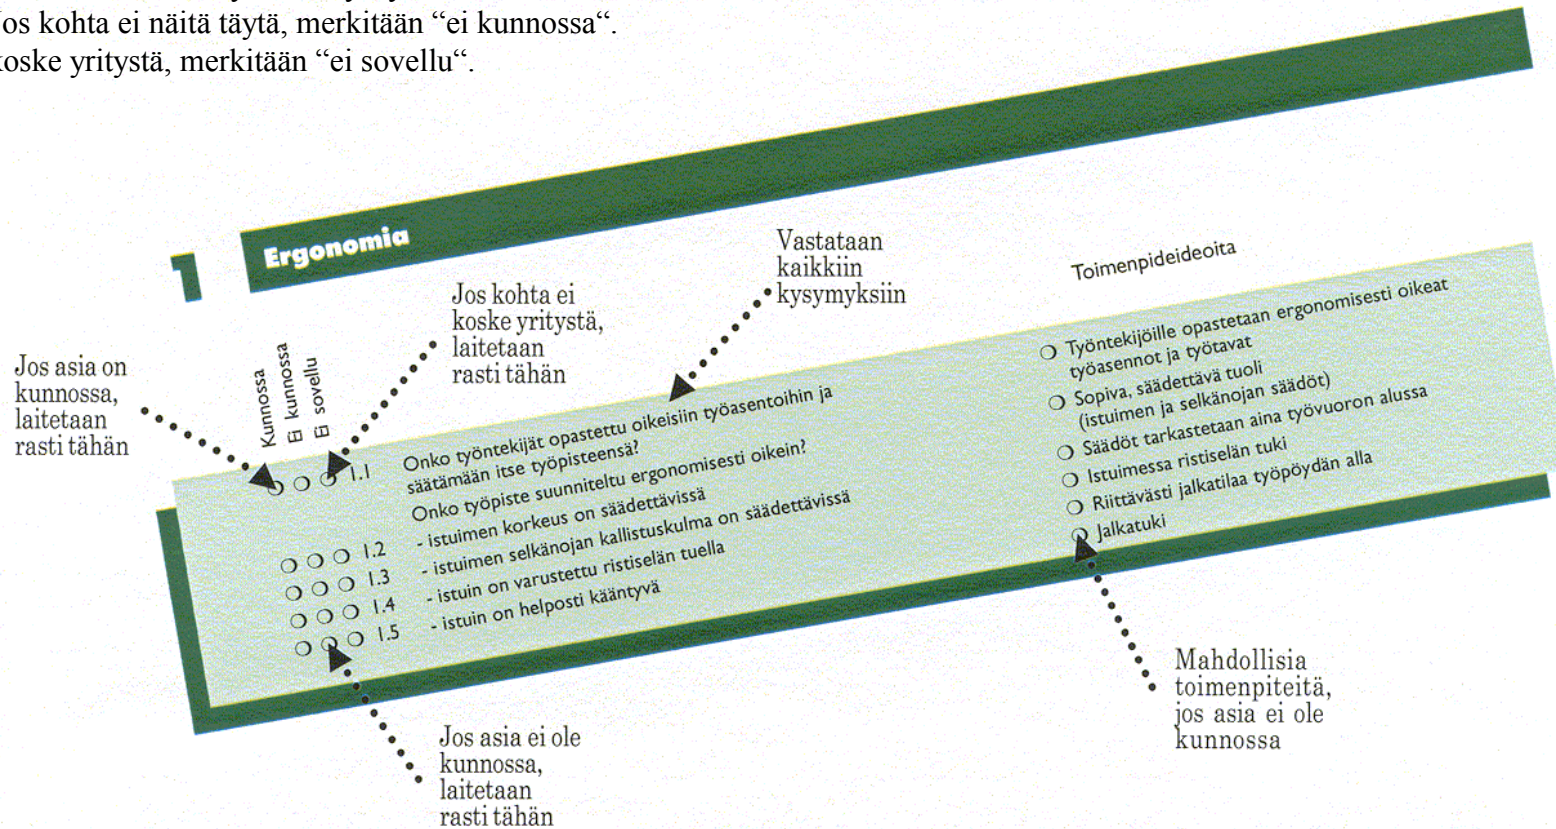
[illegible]os kohta ei näitä täytä, merkitään “ei kunnossa“.
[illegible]koske yritystä, merkitään “ei sovellu“.

1 Ergonomia

Jos asia on kunnossa, laitetaan rasti tähän

Jos kohta ei koske yritystä, laitetaan rasti tähän

Vastataan kaikkiin kysymyksiin

Kunnossa
Ei kunnossa
Ei sovellu

1.1 Onko työntekijät opastettu oikeisiin työasentoihin ja säätämään itse työpisteensä?
Onko työpiste suunniteltu ergonomisesti oikein?
1.2 - istuimen korkeus on säädettävissä
1.3 - istuimen selkänojan kallistuskulma on säädettävissä
1.4 - istuin on varustettu ristiselän tuella
1.5 - istuin on helposti kääntyvä

Toimenpideideoita

Työntekijöille opastetaan ergonomisesti oikeat työasennot ja työtavat
Sopiva, säädettävä tuoli (istuimen ja selkänojan säädöt)
Säädöt tarkastetaan aina työvuoron alussa
Istuimessa ristiselän tuki
Riittävästi jalkatilaa työpöydän alla
Jalkatuki

Jos asia ei ole kunnossa, laitetaan rasti tähän

Mahdollisia toimenpiteitä, jos asia ei ole kunnossa